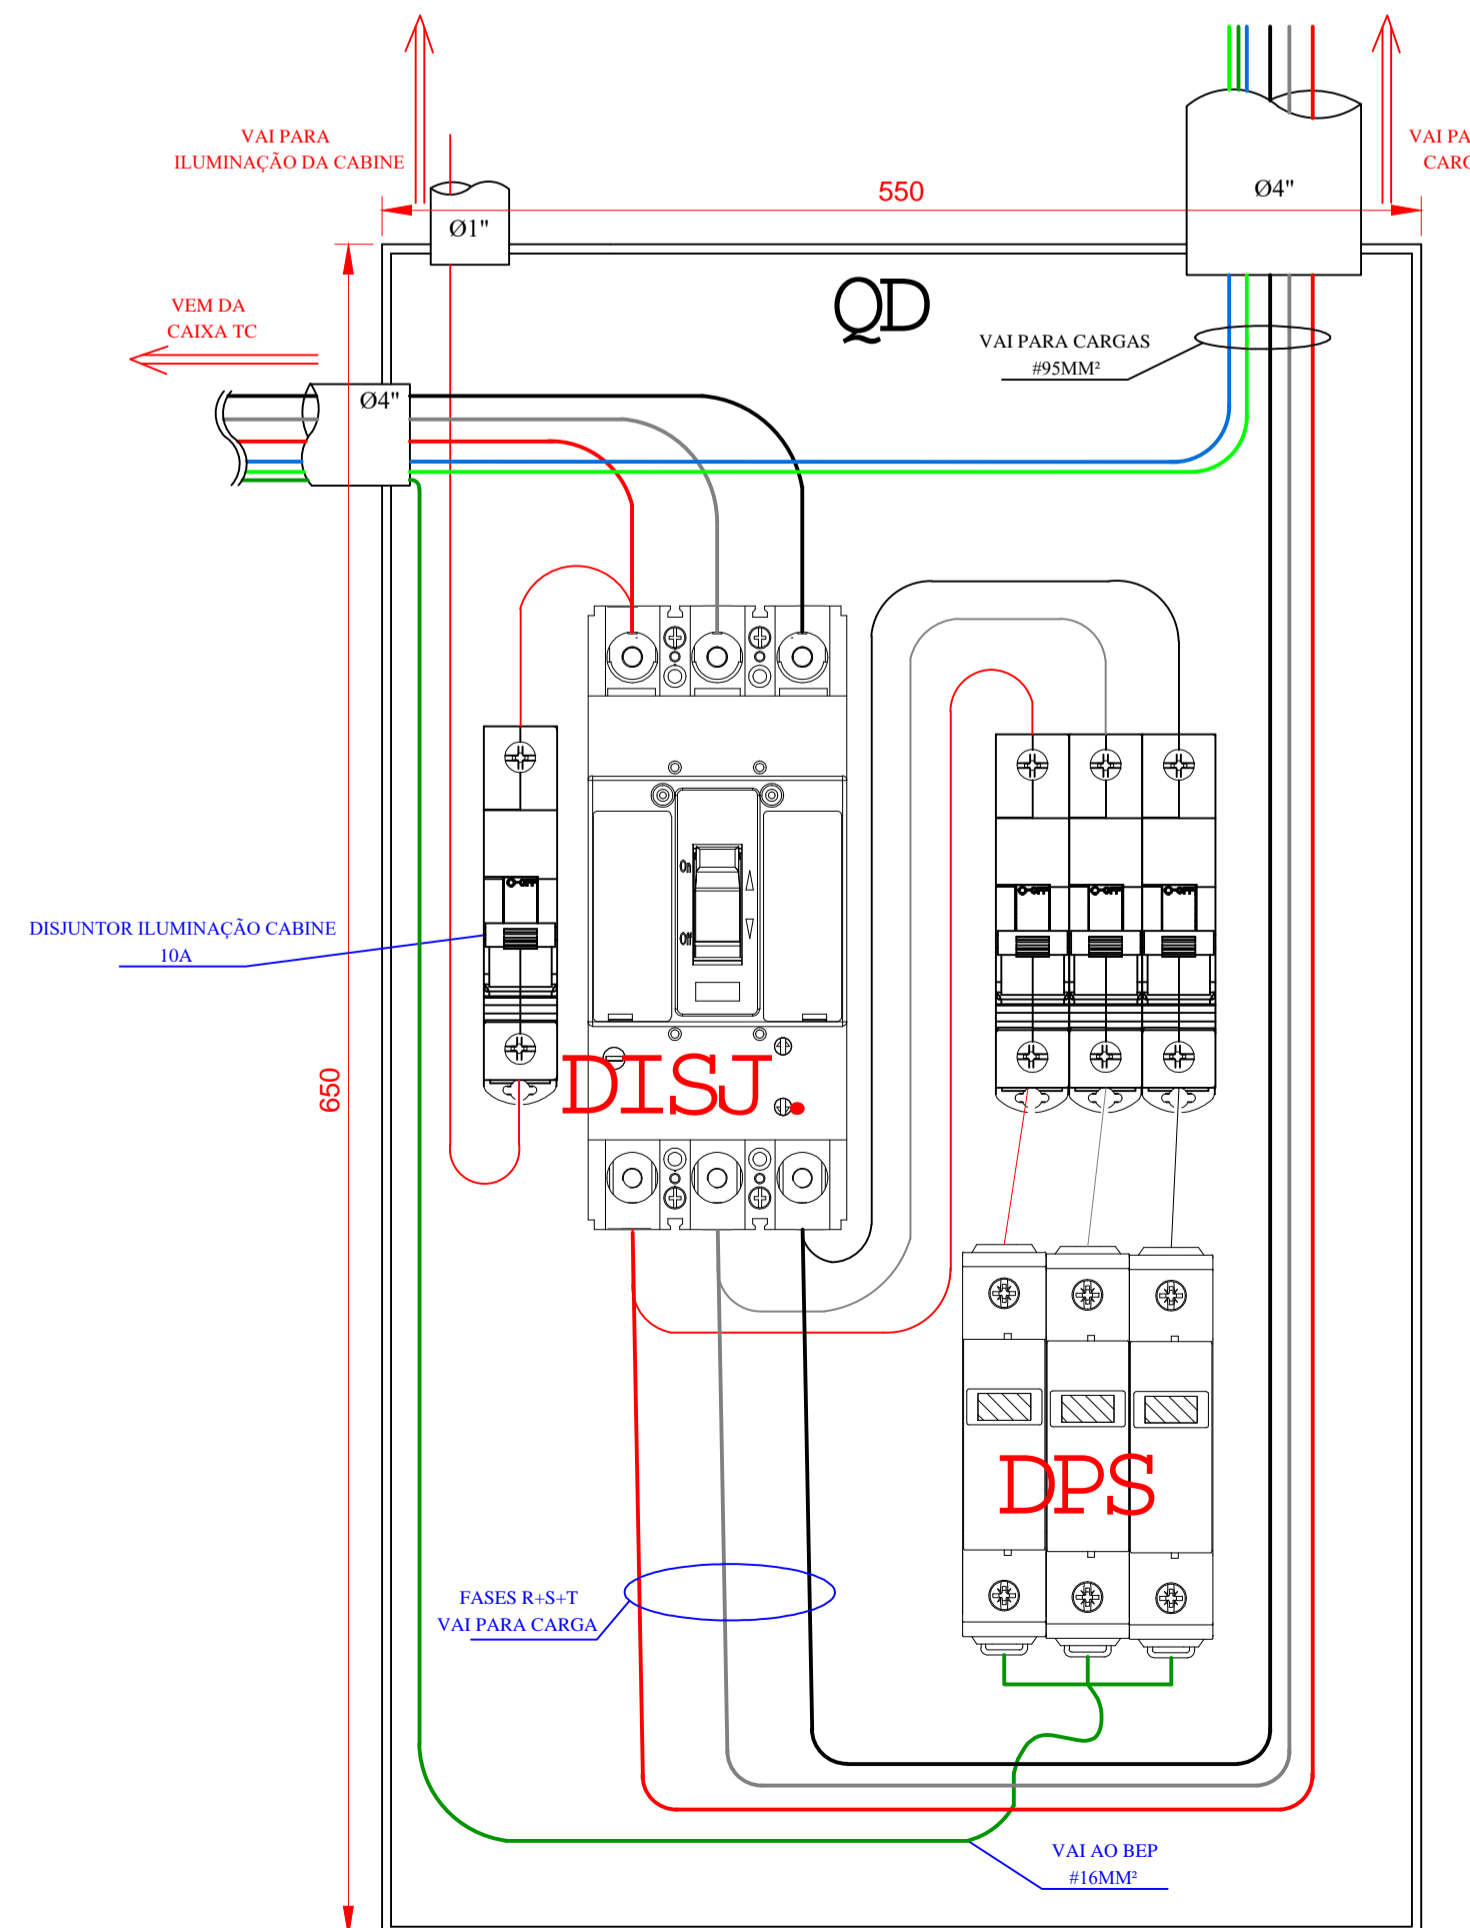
VAI PARA
ILUMINAÇÃO DA CABINE

Ø1"

550

Ø4"

VAI PA
CARG

QD

VAI PARA CARGAS
#95MM²

VEM DA
CAIXA TC

Ø4"

On

Off

DISJUNTOR ILUMINAÇÃO CABINE
10A

650

DISJ.

DPS

FASES R+S+T
VAI PARA CARGA

VAI AO BEP
#16MM²